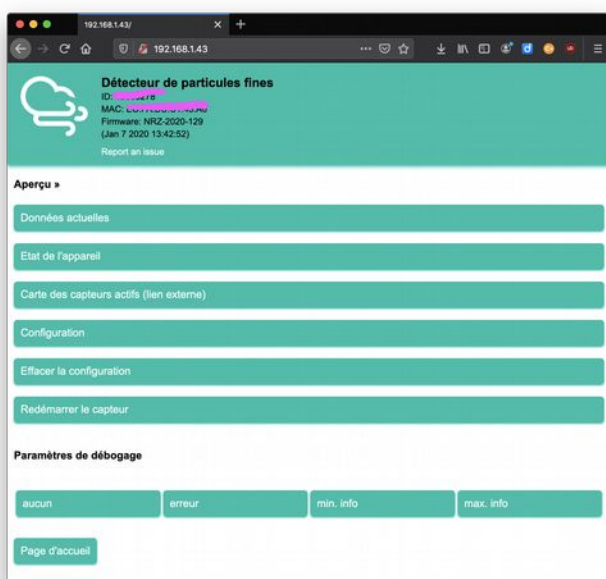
192.168.1.43/

192.168.1.43

Détecteur de particules fines
ID: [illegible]
MAC: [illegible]
Firmware: NRZ-2020-129
(Jan 7 2020 13:42:52)

Report an issue

Aperçu »

Données actuelles

Etat de l'appareil

Carte des capteurs actifs (lien externe)

Configuration

Effacer la configuration

Redémarrer le capteur

Paramètres de débogage

aucun

erreur

min. info

max. info

Page d'accueil